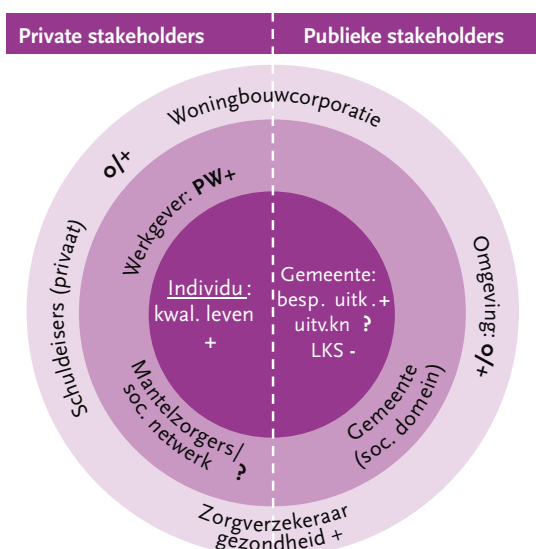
Private stakeholders

Publieke stakeholders

Woningbouwcorporatie

o/+

Schuldeisers (privaat)

Werkgever: PW+

Individu: kwal. leven +

Gemeente: besp. uitk.+ uitv.kn ? LKS -

Omgeving: o/+

Mantelzorgers/ soc. netwerk ?

Gemeente (soc. domein)

Zorgverzekeraar gezondheid +